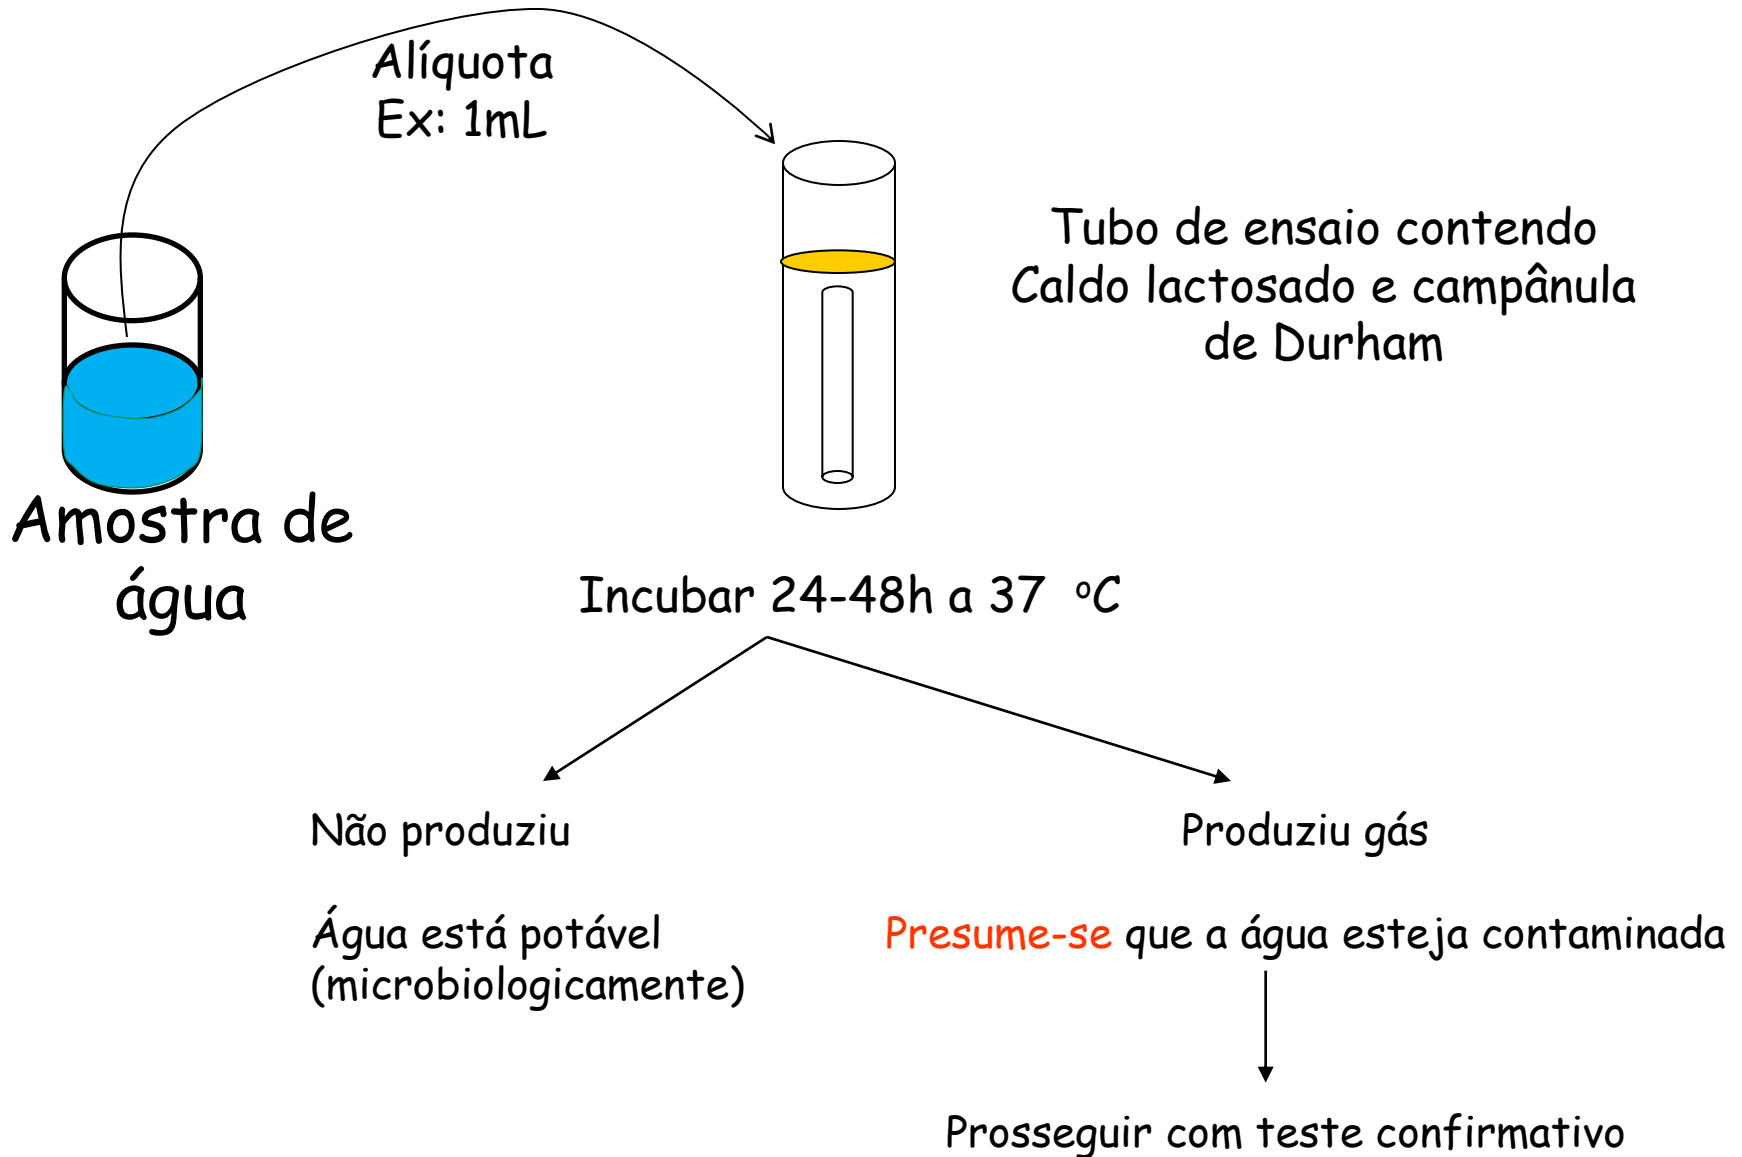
Alíquota
Ex: 1mL

Tubo de ensaio contendo
Caldo lactosado e campânula
de Durham

Amostra de
água

Incubar 24-48h a 37 $^{o}C$

Não produziu

Água está potável
(microbiologicamente)

Produziu gás

Presume-se que a água esteja contaminada

Prosseguir com teste confirmativo